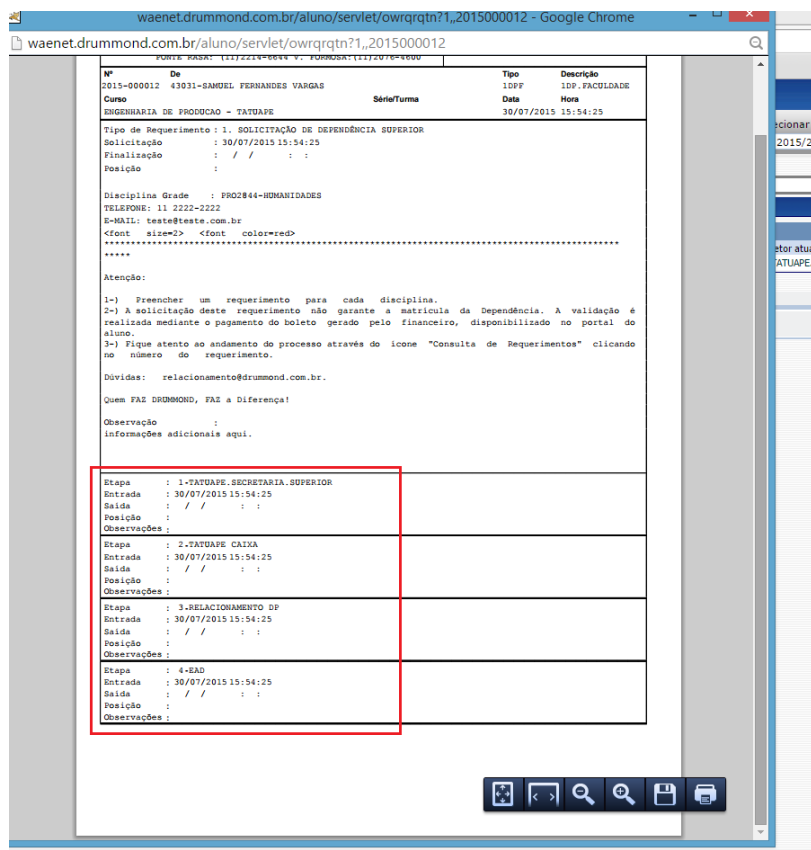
waenet.drummond.com.br/aluno/servlet/owrqrqtn?1,,2015000012 - Google Chrome

waenet.drummond.com.br/aluno/servlet/owrqrqtn?1,,2015000012

PONTE RASA: (11)2214-6644 V. FORMOSA:(11)2076-4600

| Nº | De | | Tipo | Descrição |
|---|---|---|---|---|
| 2015-000012 | 43031-SAMUEL FERNANDES VARGAS | | 1DPF | 1DP.FACULDADE |
| Curso | | Série/Turma | Data | Hora |
| ENGENHARIA DE PRODUCAO - TATUAPE | | | 30/07/2015 | 15:54:25 |

Tipo de Requerimento : 1. SOLICITAÇÃO DE DEPENDÊNCIA SUPERIOR
Solicitação : 30/07/2015 15:54:25
Finalização : / / : :
Posição :

Disciplina Grade : PRO2844-HUMANIDADES
TELEFONE: 11 2222-2222
E-MAIL: teste@teste.com.br
<font size=2> <font color=red>
**************************************************************************
*****

Atenção:

1-) Preencher um requerimento para cada disciplina.
2-) A solicitação deste requerimento não garante a matricula da Dependência. A validação é realizada mediante o pagamento do boleto gerado pelo financeiro, disponibilizado no portal do aluno.
3-) Fique atento ao andamento do processo através do icone "Consulta de Requerimentos" clicando no número do requerimento.

Dúvidas: relacionamento@drummond.com.br.

Quem FAZ DRUMMOND, FAZ a Diferença!

Observação :
informações adicionais aqui.

Etapa : 1-TATUAPE.SECRETARIA.SUPERIOR
Entrada : 30/07/2015 15:54:25
Saida : / / : :
Posição :
Observações :

Etapa : 2.TATUAPE CAIXA
Entrada : 30/07/2015 15:54:25
Saida : / / : :
Posição :
Observações :

Etapa : 3.RELACIONAMENTO DP
Entrada : 30/07/2015 15:54:25
Saida : / / : :
Posição :
Observações :

Etapa : 4-EAD
Entrada : 30/07/2015 15:54:25
Saida : / / : :
Posição :
Observações :

ecionar
2015/2
etor atu
TATUAPE